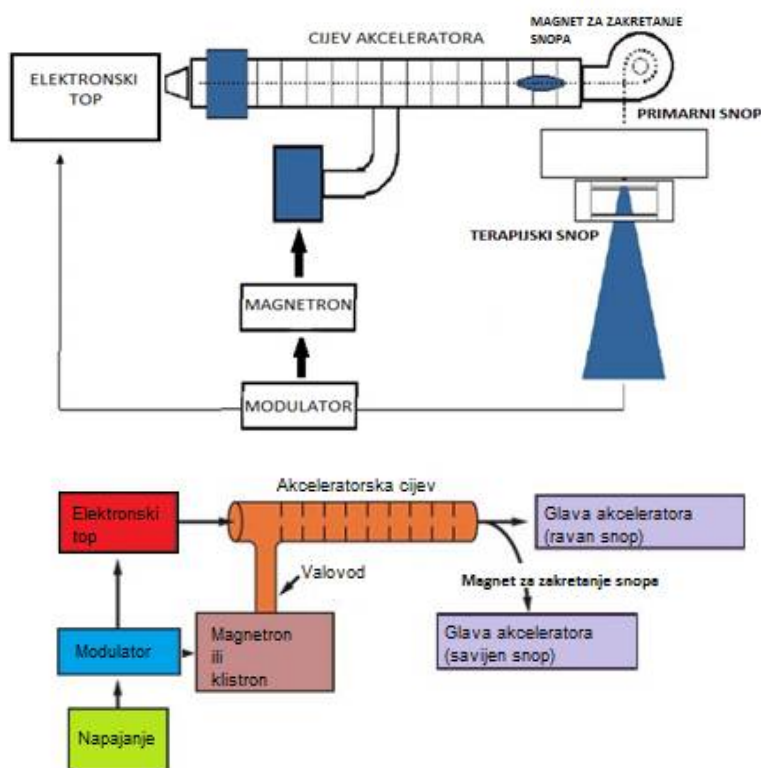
CIJEV AKCELERATORA

MAGNET ZA ZAKRETANJE SNOPA

ELEKTRONSKI TOP

PRIMARNI SNOP

TERAPIJSKI SNOP

MAGNETRON

MODULATOR

Akceleratorska cijev

Elektronski top

Glava akceleratora (ravan snop)

Valovod

Magnet za zakretanje snopa

Glava akceleratora (savijen snop)

Modulator

Magnetron ili klistron

Napajanje